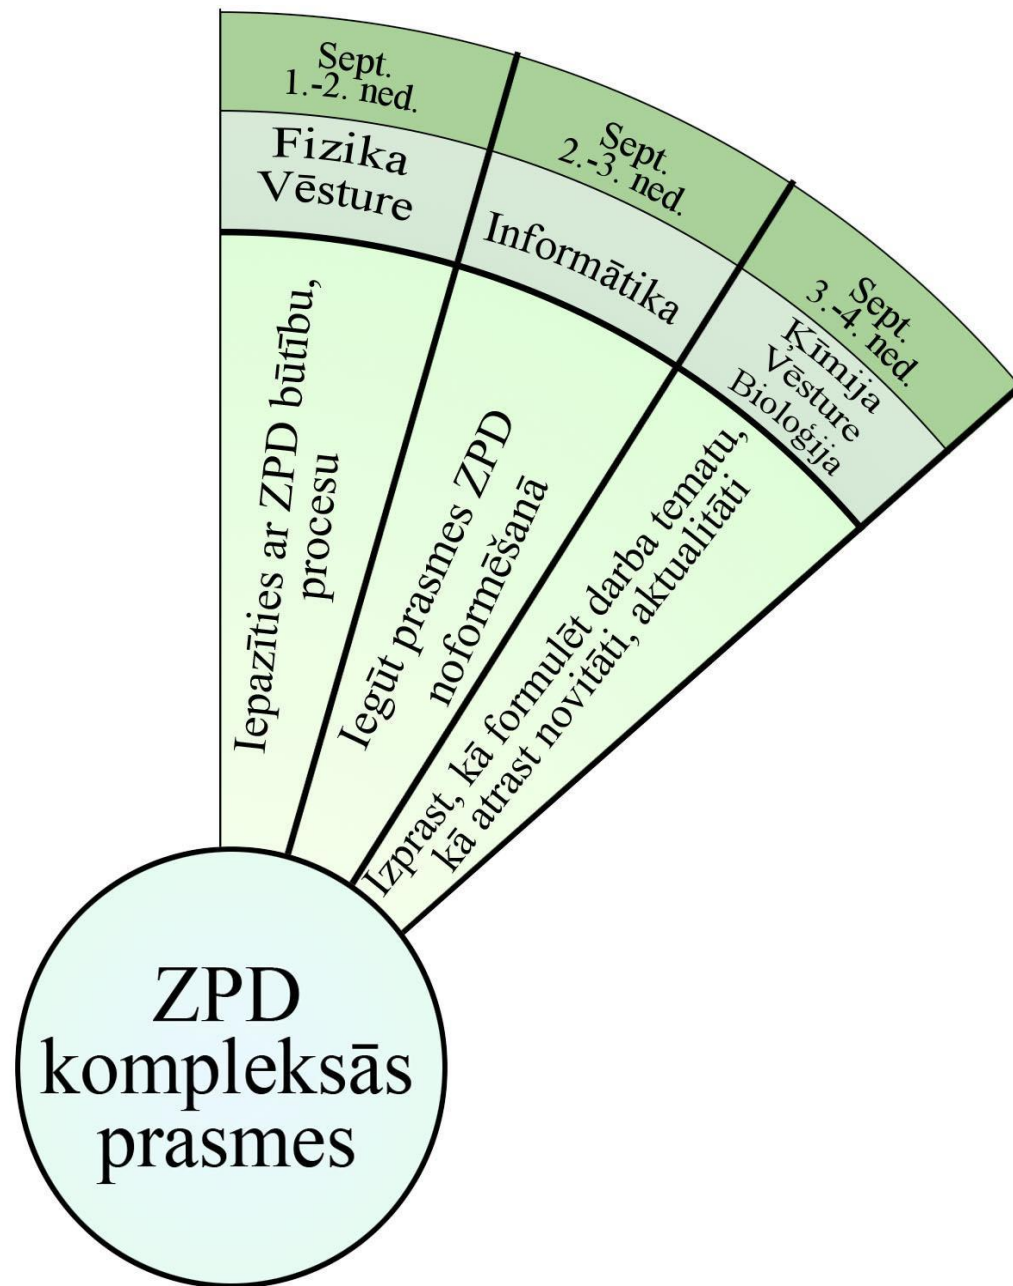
Sept.
1.-2. ned.

Fizika
Vēsture

Iepazīties ar ZPD būtību, procesu

Sept.
2.-3. ned.

Informātika

Iegūt prasmes ZPD noformēšanā

Sept.
3.-4. ned.

Ķīmija
Vēsture
Bioloģija

Izprast, kā formulēt darba tematu, kā atrast novitāti, aktualitāti

ZPD
kompleksās
prasmes